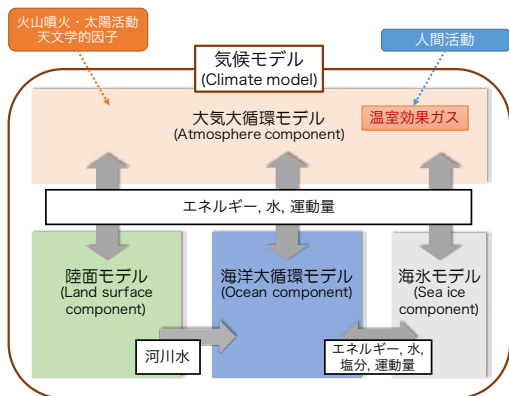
火山噴火・太陽活動
天文学的因子

人間活動

気候モデル
(Climate model)

大気大循環モデル
(Atmosphere component)

温室効果ガス

エネルギー, 水, 運動量

陸面モデル
(Land surface component)

海洋大循環モデル
(Ocean component)

海氷モデル
(Sea ice component)

河川水

エネルギー, 水,
塩分, 運動量